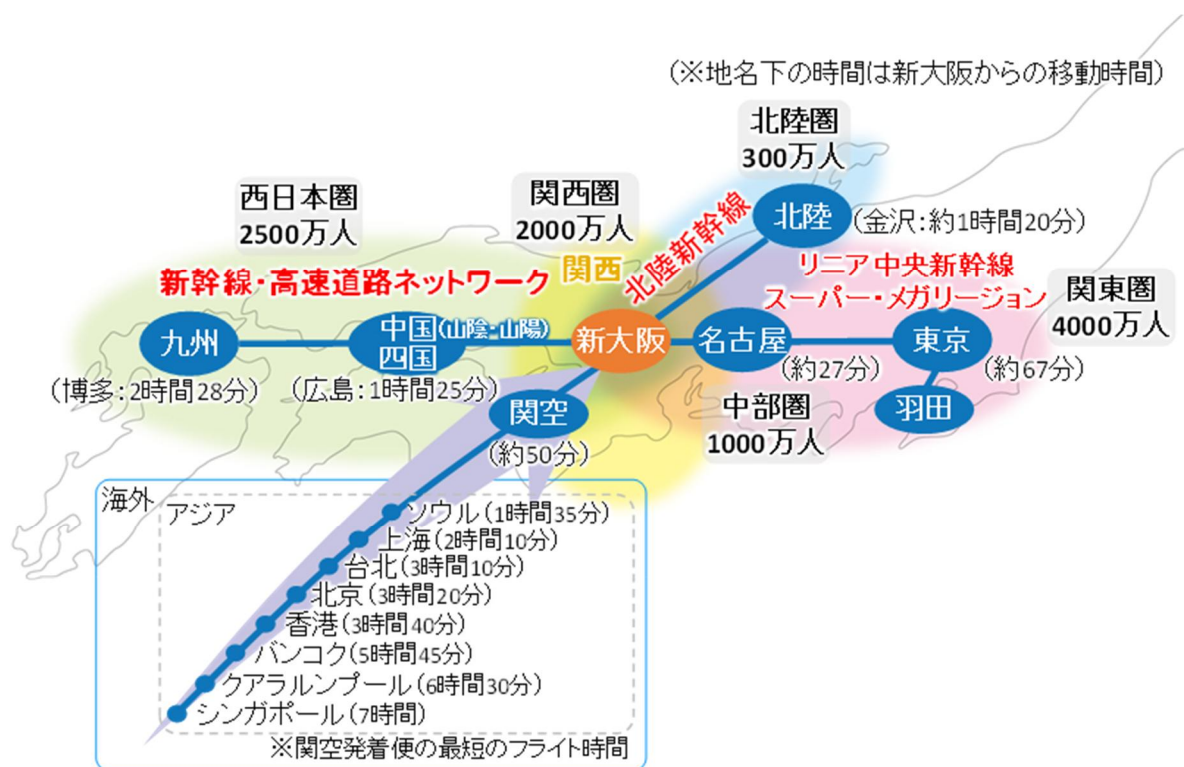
(※地名下の時間は新大阪からの移動時間)

北陸圏
300万人

西日本圏
2500万人

関西圏
2000万人

北陸新幹線

北陸 (金沢:約1時間20分)

新幹線・高速道路ネットワーク

関西

リニア中央新幹線
スーパー・メガリージョン

関東圏
4000万人

九州
(博多:2時間28分)

中国(山陰・山陽)
四国
(広島:1時間25分)

新大阪

名古屋
(約27分)

東京
(約67分)

羽田

関空
(約50分)

中部圏
1000万人

海外
アジア
ソウル(1時間35分)
上海(2時間10分)
台北(3時間10分)
北京(3時間20分)
香港(3時間40分)
バンコク(5時間45分)
クアラルンプール(6時間30分)
シンガポール(7時間)
※関空発着便の最短のフライト時間